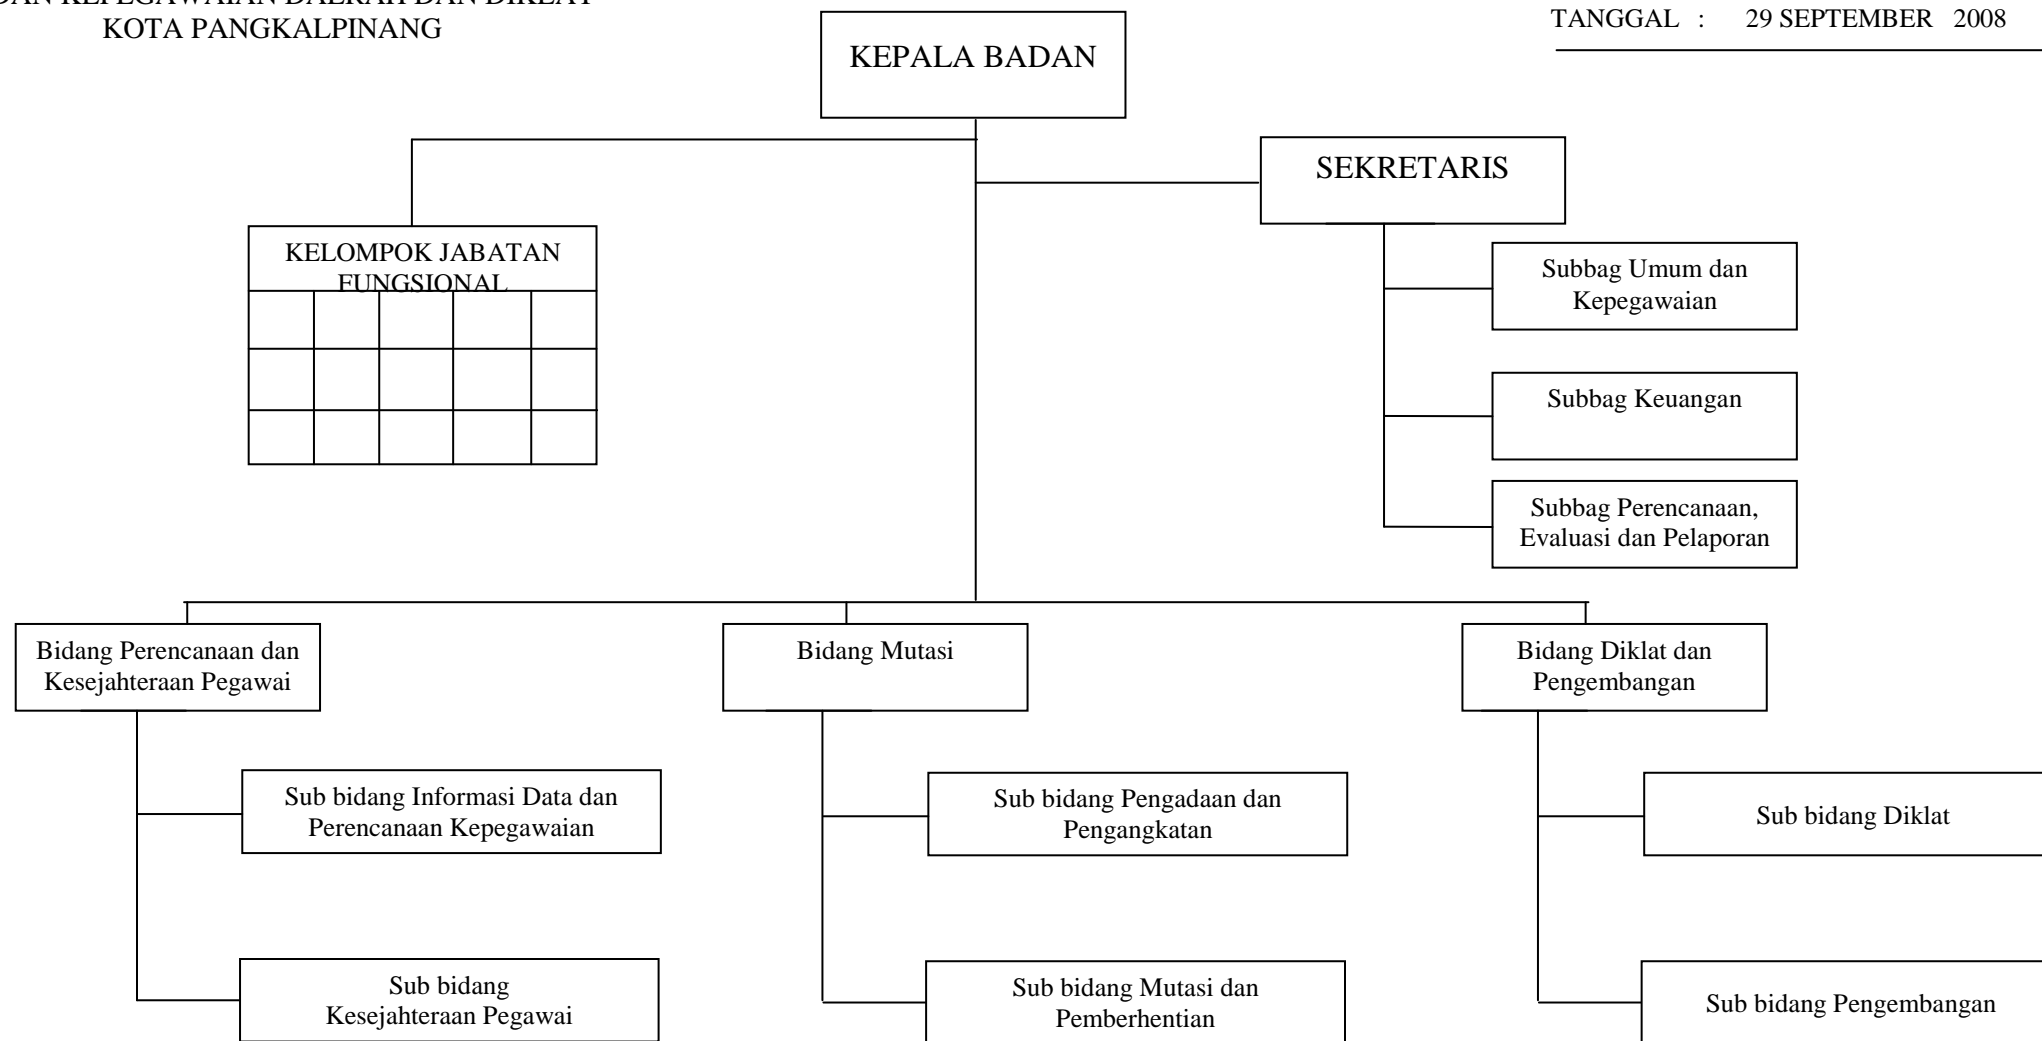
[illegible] KEPEGAWAIAN DAERAH DAN DIKLAT
KOTA PANGKALPINANG

TANGGAL : 29 SEPTEMBER 2008

KEPALA BADAN

SEKRETARIS

KELOMPOK JABATAN FUNGSIONAL

Subbag Umum dan Kepegawaian

Subbag Keuangan

Subbag Perencanaan, Evaluasi dan Pelaporan

Bidang Perencanaan dan Kesejahteraan Pegawai

Bidang Mutasi

Bidang Diklat dan Pengembangan

Sub bidang Informasi Data dan Perencanaan Kepegawaian

Sub bidang Pengadaan dan Pengangkatan

Sub bidang Diklat

Sub bidang Kesejahteraan Pegawai

Sub bidang Mutasi dan Pemberhentian

Sub bidang Pengembangan